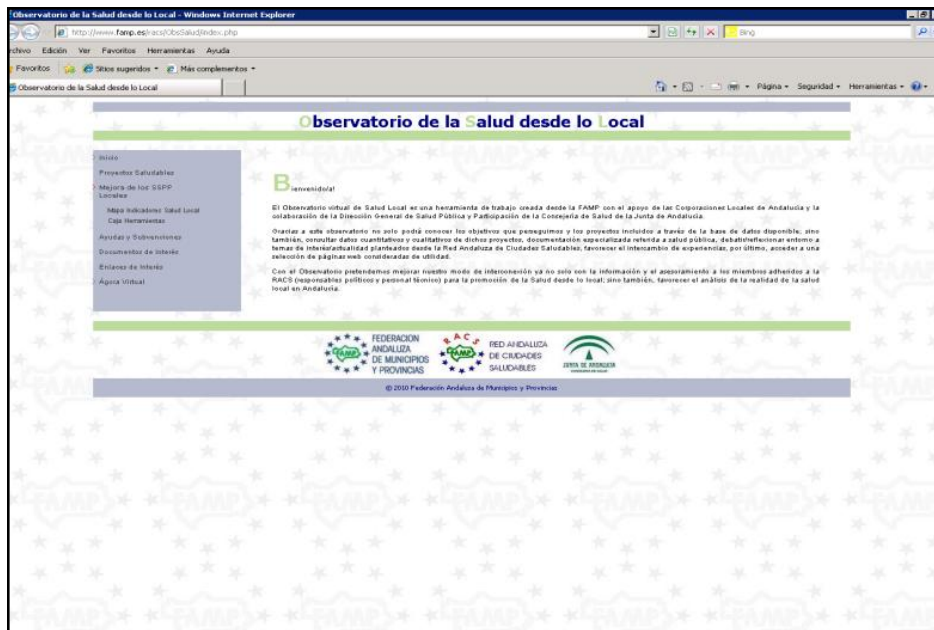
Observatorio de la Salud desde lo Local - Windows Internet Explorer

http://www.famp.es/racs/ObsSalud/index.php

Bing

rchivo Edición Ver Favoritos Herramientas Ayuda

Favoritos Sitios sugeridos Más complementos

Observatorio de la Salud desde lo Local

Página Seguridad Herramientas

Observatorio de la Salud desde lo Local

Inicio
Proyectos Saludables
Mejora de los SSPP Locales
Mapa Indicadores Salud Local
Caja Herramientas
Ayudas y Subvenciones
Documentos de Interés
Enlaces de Interés
Ágora Virtual

Bienvenido/a!

El Observatorio virtual de Salud Local es una herramienta de trabajo creada desde la FAMP con el apoyo de las Corporaciones Locales de Andalucía y la colaboración de la Dirección General de Salud Pública y Participación de la Concejería de Salud de la Junta de Andalucía.

Gracias a este observatorio no solo podrá conocer los objetivos que perseguimos y los proyectos incluidos a través de la base de datos disponible, sino también, consultar datos cuantitativos y cualitativos de dichos proyectos, documentación especializada referida a salud pública, debatir/reflexionar entorno a temas de interés/actualidad planteados desde la Red Andaluza de Ciudades Saludables, favorecer el intercambio de experiencias, por último, acceder a una selección de páginas web consideradas de utilidad.

Con el Observatorio pretendemos mejorar nuestro modo de interconexión ya no solo con la información y el asesoramiento a los miembros adheridos a la RACS (responsables políticos y personal técnico) para la promoción de la Salud desde lo local; sino también, favorecer el análisis de la realidad de la salud local en Andalucía.

FAMP FEDERACION ANDALUZA DE MUNICIPIOS Y PROVINCIAS

RACS FAMP RED ANDALUZA DE CIUDADES SALUDABLES

JUNTA DE ANDALUCIA

© 2010 Federación Andaluza de Municipios y Provincias